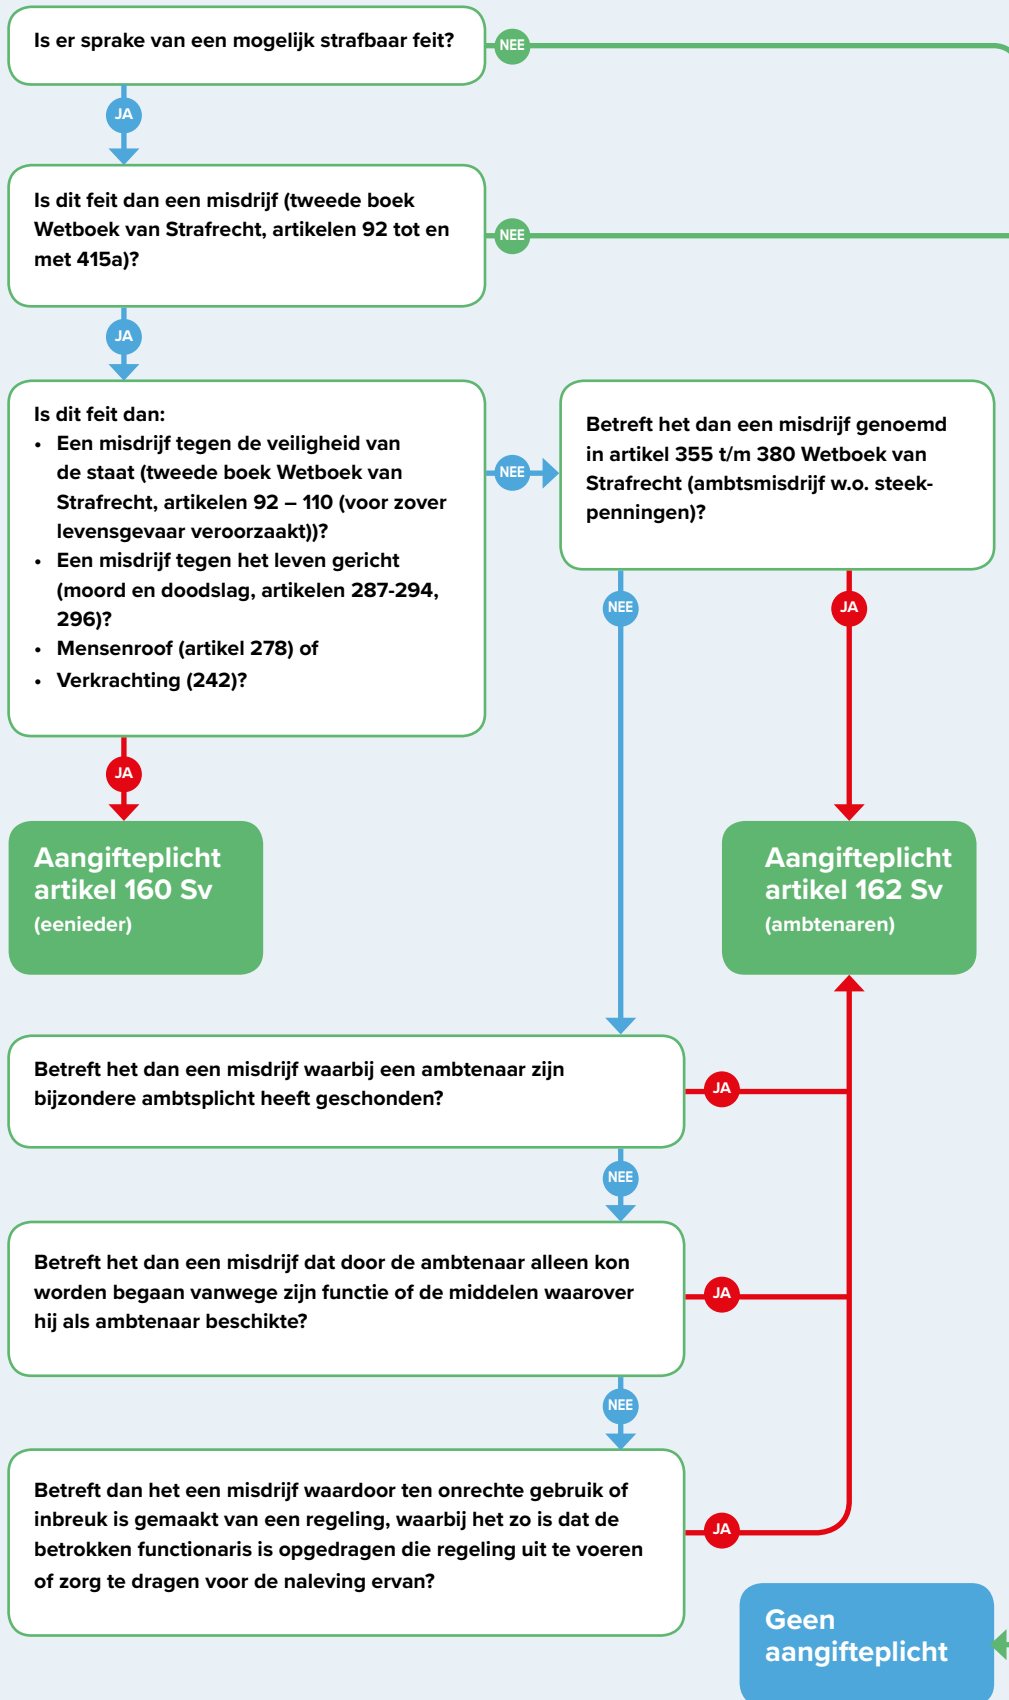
Is er sprake van een mogelijk strafbaar feit?

NEE

JA

Is dit feit dan een misdrijf (tweede boek Wetboek van Strafrecht, artikelen 92 tot en met 415a)?

NEE

JA

Is dit feit dan:
• Een misdrijf tegen de veiligheid van de staat (tweede boek Wetboek van Strafrecht, artikelen 92 – 110 (voor zover levensgevaar veroorzaakt))?
• Een misdrijf tegen het leven gericht (moord en doodslag, artikelen 287-294, 296)?
• Mensenroof (artikel 278) of
• Verkrachting (242)?

NEE

Betreft het dan een misdrijf genoemd in artikel 355 t/m 380 Wetboek van Strafrecht (ambtsmisdrijf w.o. steekpenningen)?

NEE

JA

JA

Aangifteplicht artikel 160 Sv (eenieder)

Aangifteplicht artikel 162 Sv (ambtenaren)

Betreft het dan een misdrijf waarbij een ambtenaar zijn bijzondere ambtsplicht heeft geschonden?

JA

NEE

Betreft het dan een misdrijf dat door de ambtenaar alleen kon worden begaan vanwege zijn functie of de middelen waarover hij als ambtenaar beschikte?

JA

NEE

Betreft dan het een misdrijf waardoor ten onrechte gebruik of inbreuk is gemaakt van een regeling, waarbij het zo is dat de betrokken functionaris is opgedragen die regeling uit te voeren of zorg te dragen voor de naleving ervan?

JA

Geen aangifteplicht